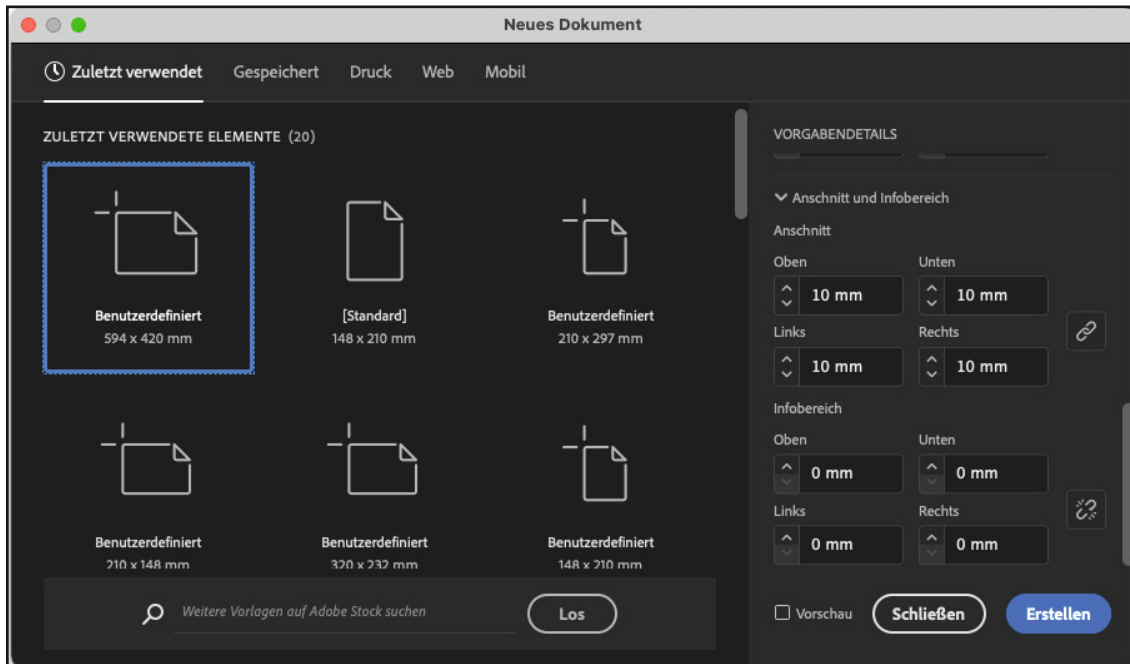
Neues Dokument

Zuletzt verwendet Gespeichert Druck Web Mobil

ZULETZT VERWENDETE ELEMENTE (20)

Benutzerdefiniert
594 x 420 mm

[Standard]
148 x 210 mm

Benutzerdefiniert
210 x 297 mm

Benutzerdefiniert
210 x 148 mm

Benutzerdefiniert
320 x 232 mm

Benutzerdefiniert
148 x 210 mm

Weitere Vorlagen auf Adobe Stock suchen

Los

VORGABENDETAILS

Anschnitt und Infobereich

Anschnitt

Oben
10 mm

Unten
10 mm

Links
10 mm

Rechts
10 mm

Infobereich

Oben
0 mm

Unten
0 mm

Links
0 mm

Rechts
0 mm

Vorschau

Schließen

Erstellen